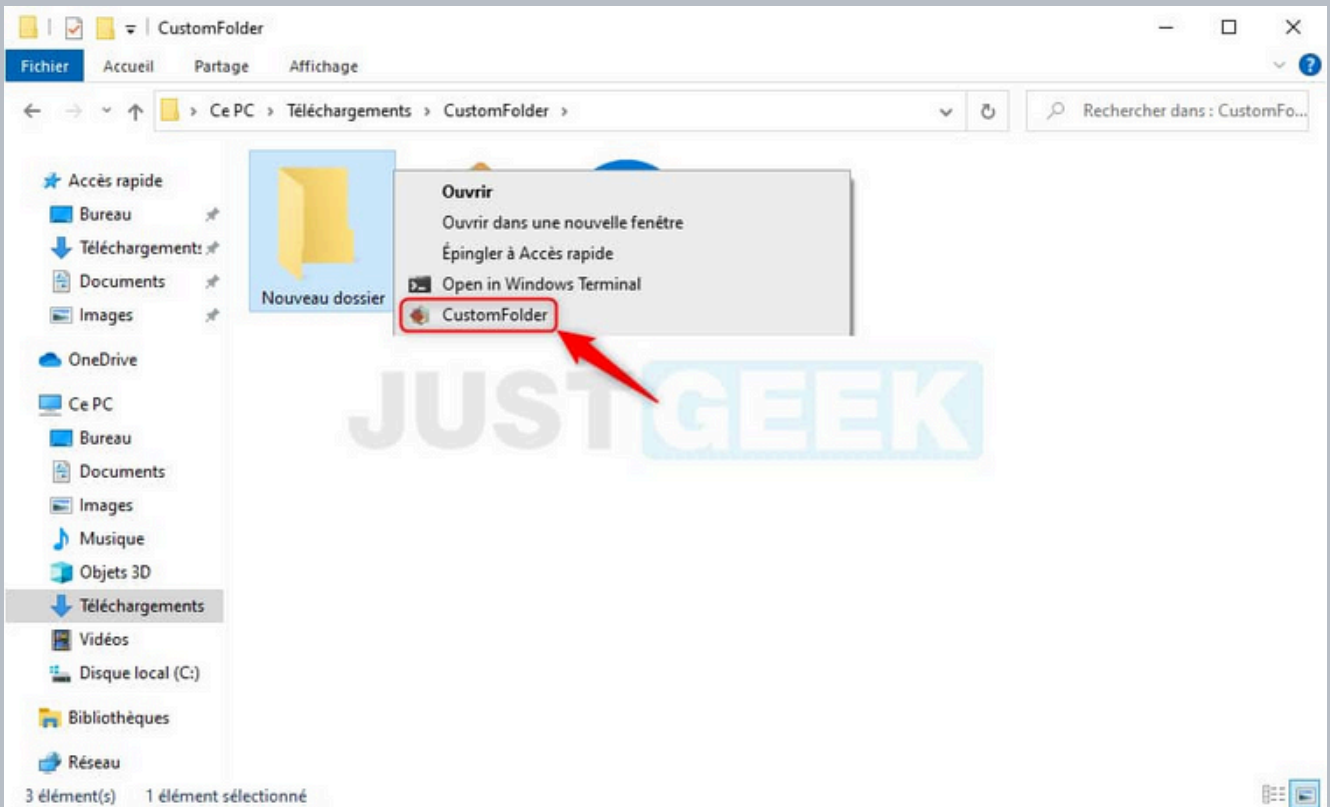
CustomFolder

Fichier Accueil Partage Affichage

Ce PC > Téléchargements > CustomFolder >

Rechercher dans : CustomFo...

Accès rapide
Bureau
Téléchargements
Documents
Images
OneDrive
Ce PC
Bureau
Documents
Images
Musique
Objets 3D
Téléchargements
Vidéos
Disque local (C:)
Bibliothèques
Réseau

Nouveau dossier

Ouvrir
Ouvrir dans une nouvelle fenêtre
Épingler à Accès rapide
Open in Windows Terminal
CustomFolder

JUSTGEEK

3 élément(s) 1 élément sélectionné